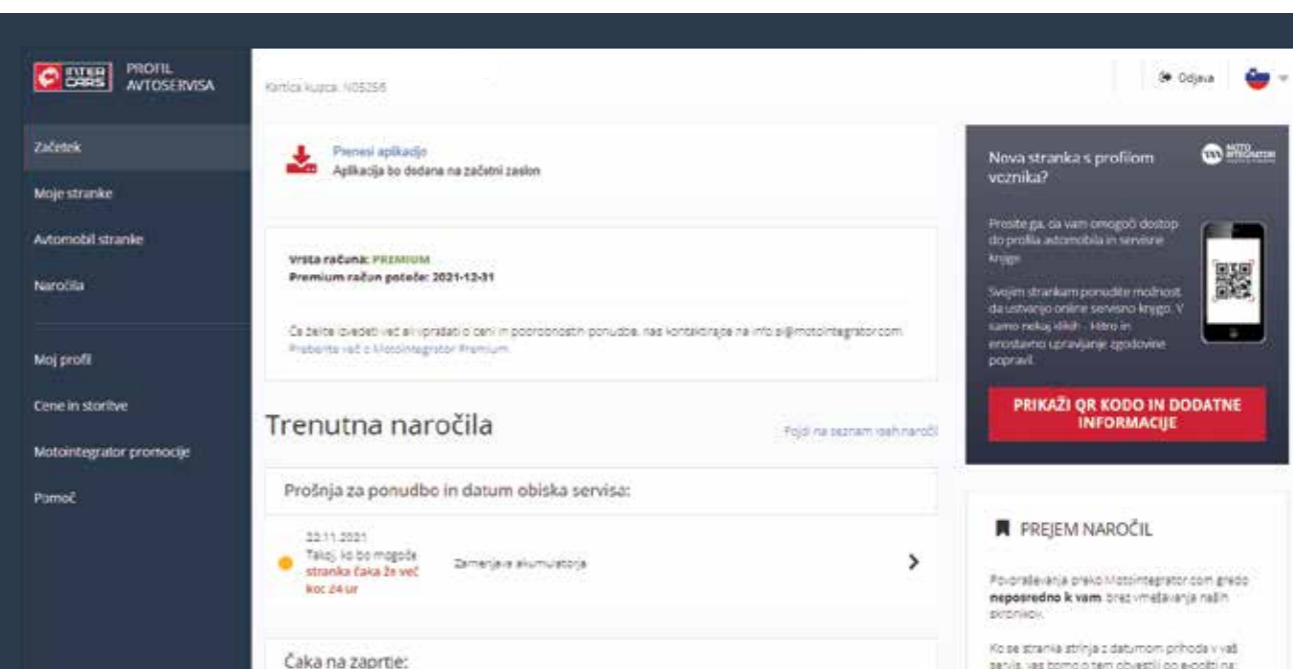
INTER CARS PROFIL AVTOSERVISA

Kartica kupca: N05256

Odjava

Začetek

Moje stranke

Avtomobil stranke

Naročila

Moj profil

Cene in storitve

Motointegrator promocije

Pomoč

Prenesi aplikacijo
Aplikacija bo dodana na začetni zaslon

Vrsta računa: PREMIUM
Premium račun poteče: 2021-12-31

Če želite izvedeti več ali vprašati o ceni in podrobnostih ponudbe, nas kontaktirajte na info.si@motointegrator.com
Preberite več o Motointegrator Premium.

Trenutna naročila

Pojdi na seznam vseh naročil

Prošnja za ponudbo in datum obiska servisa:

22.11.2021
Takoj, ko bo mogoče
stranka čaka že več koc 24 ur

Zamenjava akumulatorja

Čaka na zaprtje:

MOTO INTEGRATOR

Nova stranka s profilom voznika?

Prosite ga, da vam omogoči dostop do profila avtomobila in servisne knjige.

Svojim strankam ponudite možnost da ustvarijo online servisno knjigo. V samo nekaj klikih - Hitro in enostavno upravljanje zgodovine popravil.

PRIKAŽI QR KODO IN DODATNE INFORMACIJE

PREJEM NAROČIL

Povpraševanja preko Motointegrator.com gredo neposredno k vam brez vmešavanja naših skrbnikov.

Ko se stranka strinja z datumom prihoda v vaš servis, vas bomo o tem obvestili po e-pošti na: